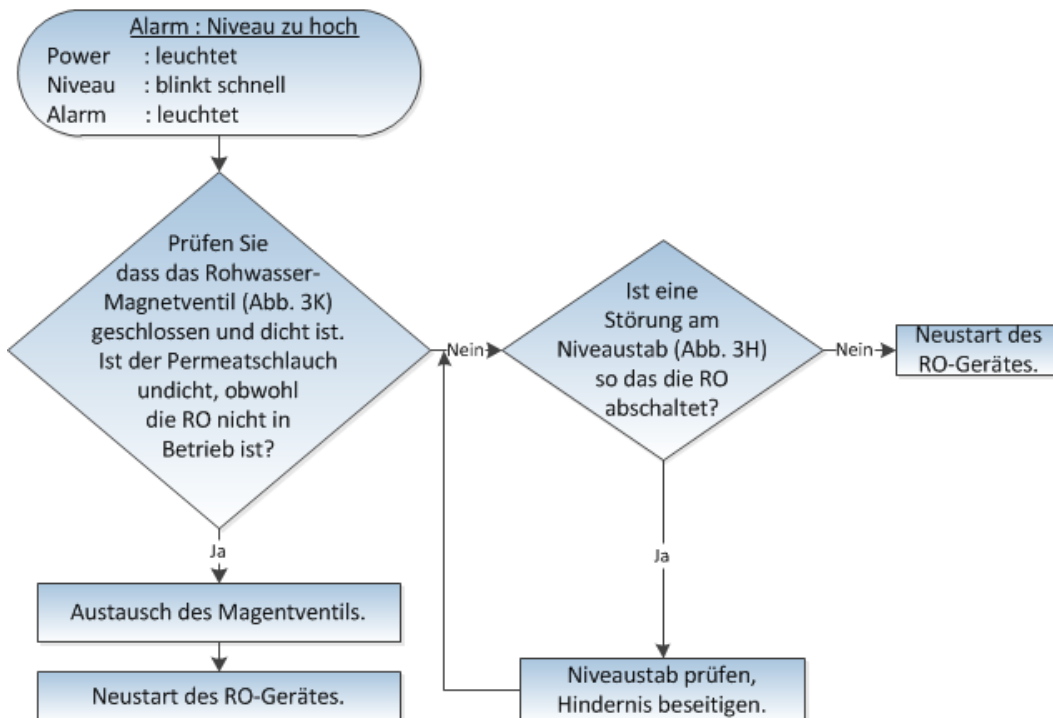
Alarm : Niveau zu hoch
Power : leuchtet
Niveau : blinkt schnell
Alarm : leuchtet

Prüfen Sie dass das Rohwasser-Magnetventil (Abb. 3K) geschlossen und dicht ist. Ist der Permeatschlauch undicht, obwohl die RO nicht in Betrieb ist?

Nein

Ist eine Störung am Niveaustab (Abb. 3H) so das die RO abschaltet?

Nein

Neustart des RO-Gerätes.

Ja

Austausch des Magentventils.

Neustart des RO-Gerätes.

Ja

Niveaustab prüfen, Hindernis beseitigen.